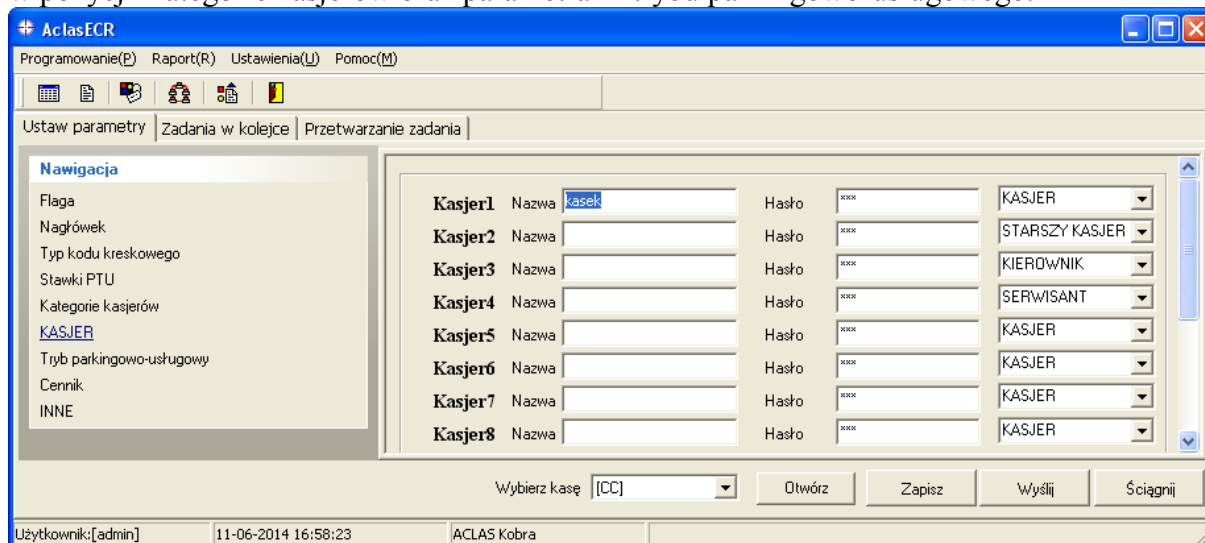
AclasECR

Programowanie(P) Raport(R) Ustawienia(U) Pomoc(M)

Ustaw parametry | Zadania w kolejce | Przetwarzanie zadania

Nawigacja
Flaga
Nagłówek
Typ kodu kreskowego
Stawki PTU
Kategorie kasjerów
KASJER
Tryb parkingowo-usługowy
Cennik
INNE

| | | | | | |
|---|---|---|---|---|---|
| Kasjer1 | Nazwa | kasek | Hasło | *** | KASJER |
| Kasjer2 | Nazwa | | Hasło | *** | STARSZY KASJER |
| Kasjer3 | Nazwa | | Hasło | *** | KIEROWNIK |
| Kasjer4 | Nazwa | | Hasło | *** | SERWISANT |
| Kasjer5 | Nazwa | | Hasło | *** | KASJER |
| Kasjer6 | Nazwa | | Hasło | *** | KASJER |
| Kasjer7 | Nazwa | | Hasło | *** | KASJER |
| Kasjer8 | Nazwa | | Hasło | *** | KASJER |

Wybierz kasę [CC] Otwórz Zapisz Wyślij Ściągnij

Użytkownik:[admin] 11-06-2014 16:58:23 ACLAS Kobra